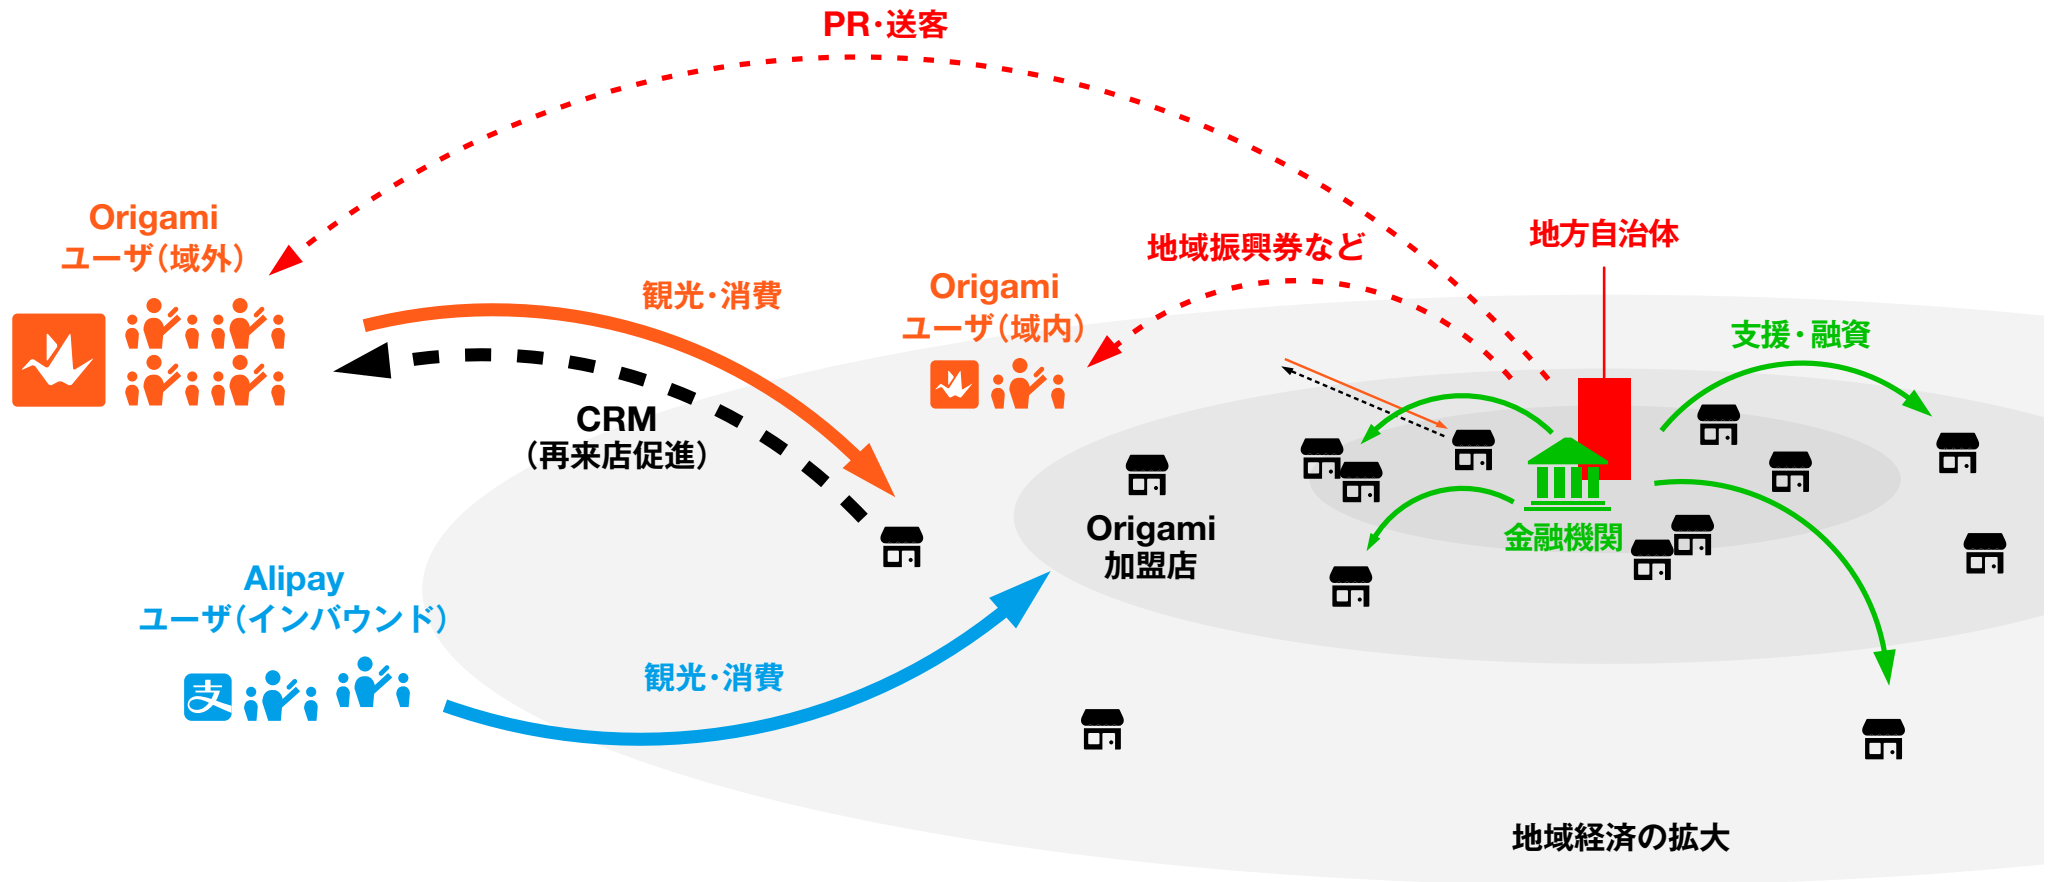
PR･送客

Origami
ユーザ(域外)

観光･消費

CRM
(再来店促進)

Origami
ユーザ(域内)

地域振興券など

地方自治体

支援・融資

Origami
加盟店

金融機関

Alipay
ユーザ(インバウンド)

観光･消費

地域経済の拡大